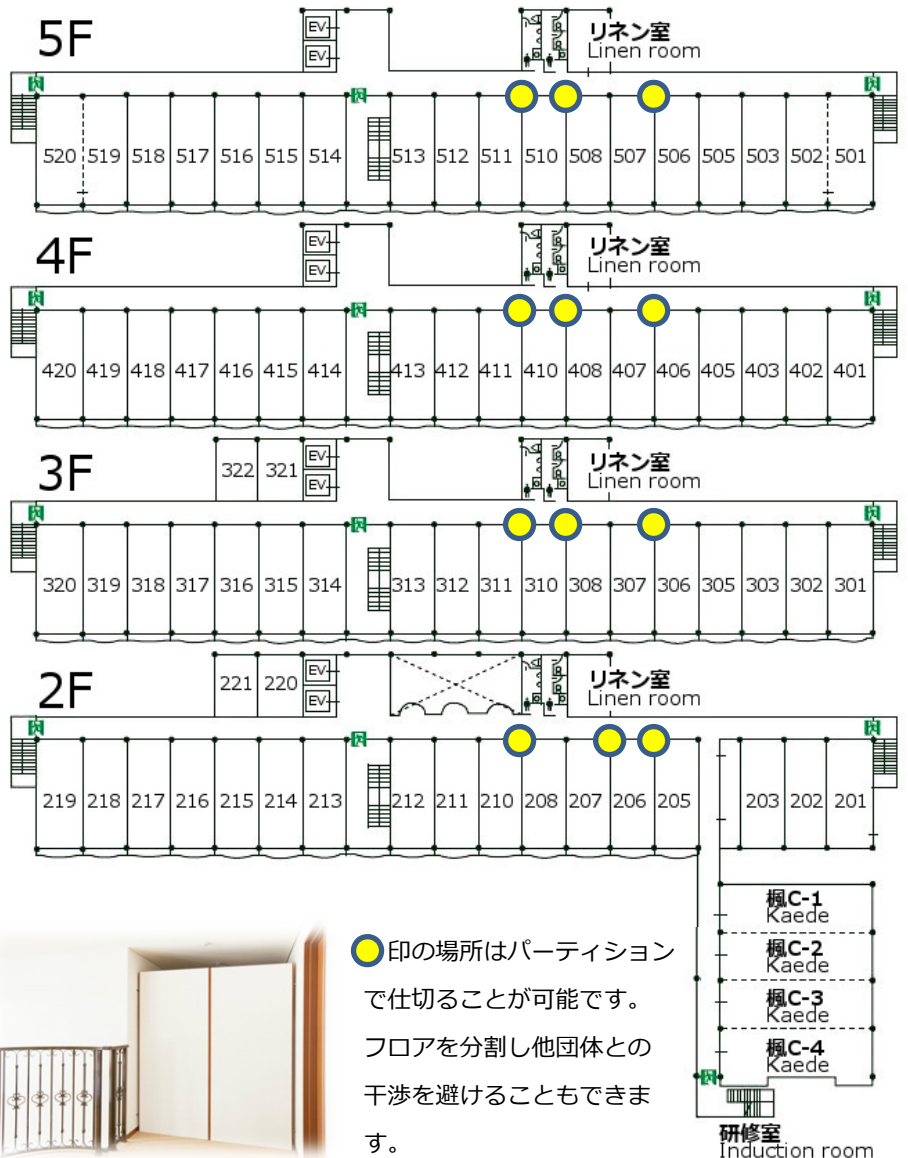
5F

EV
EV

リネン室
Linen room

520 519 518 517 516 515 514 513 512 511 510 508 507 506 505 503 502 501

4F

EV
EV

リネン室
Linen room

420 419 418 417 416 415 414 413 412 411 410 408 407 406 405 403 402 401

3F

322 321
EV
EV

リネン室
Linen room

320 319 318 317 316 315 314 313 312 311 310 308 307 306 305 303 302 301

2F

221 220
EV
EV

リネン室
Linen room

219 218 217 216 215 214 213 212 211 210 208 207 206 205 203 202 201

楓C-1
Kaede
楓C-2
Kaede
楓C-3
Kaede
楓C-4
Kaede

研修室
Induction room

印の場所はパーティションで仕切ることが可能です。フロアを分割し他団体との干渉を避けることもできます。